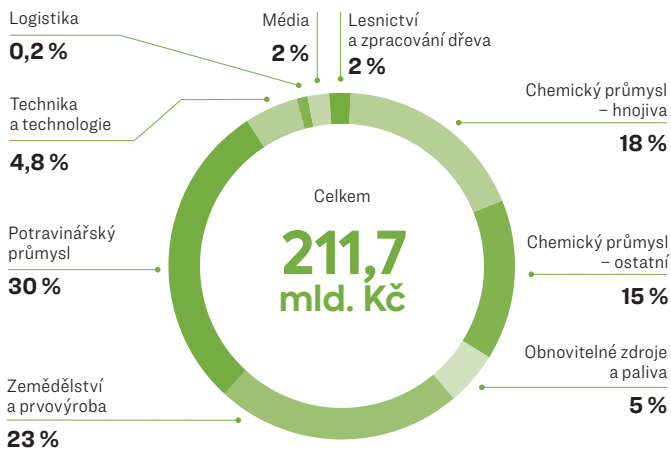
Logistika
0,2 %

Média
2 %

Lesnictví a zpracování dřeva
2 %

Technika a technologie
4,8 %

Chemický průmysl – hnojiva
18 %

Celkem
211,7 mld. Kč

Potravinářský průmysl
30 %

Chemický průmysl – ostatní
15 %

Obnovitelné zdroje a paliva
5 %

Zemědělství a prvovýroba
23 %